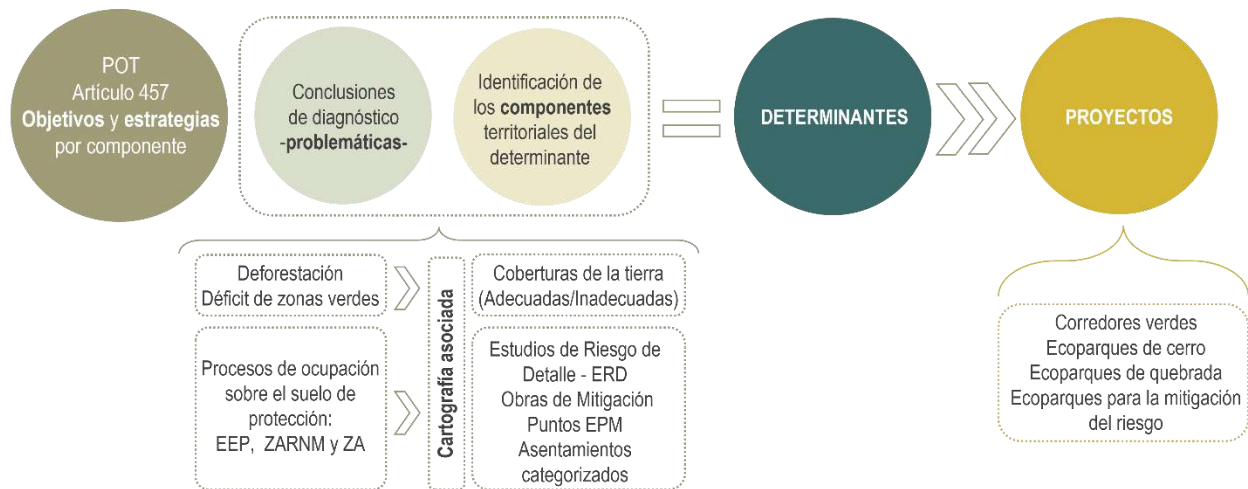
POT
Artículo 457
**Objetivos** y **estrategias** por componente

Conclusiones de diagnóstico -**problemáticas**-

Identificación de los **componentes** territoriales del determinante

DETERMINANTES

PROYECTOS

Deforestación
Déficit de zonas verdes

Procesos de ocupación sobre el suelo de protección:
EEP, ZARNM y ZA

Cartografía asociada

Coberturas de la tierra (Adecuadas/Inadecuadas)

Estudios de Riesgo de Detalle - ERD
Obras de Mitigación
Puntos EPM
Asentamientos categorizados

Corredores verdes
Ecoparques de cerro
Ecoparques de quebrada
Ecoparques para la mitigación del riesgo